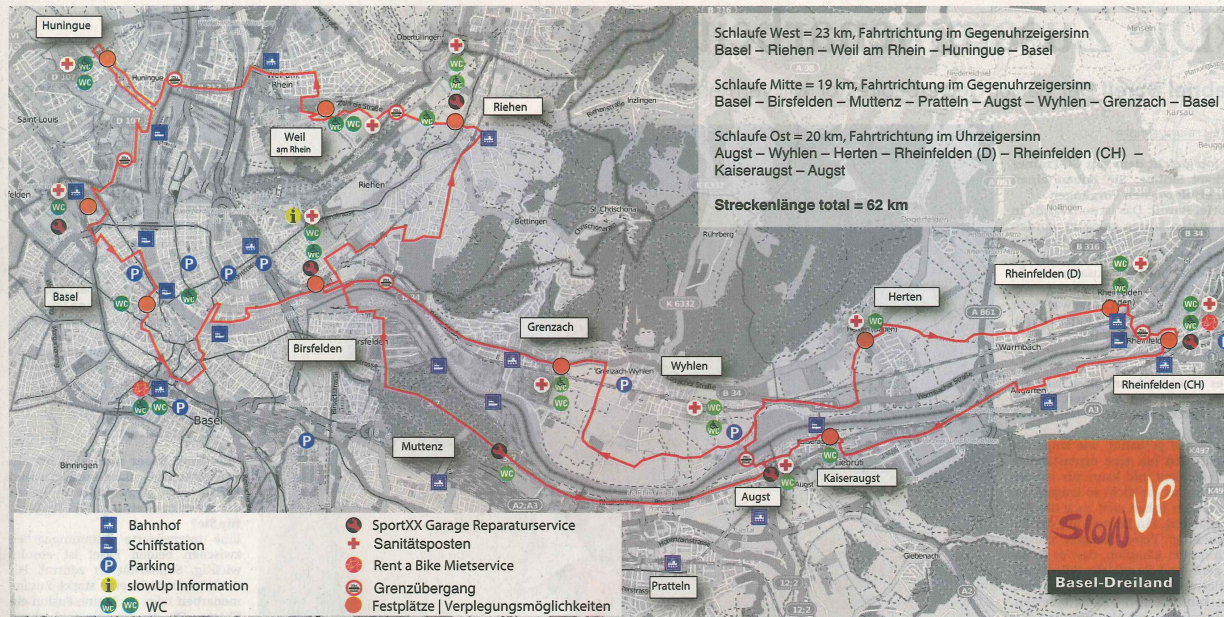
Schlaufe West = 23 km, Fahrtrichtung im Gegenuhrzeigersinn
Basel – Riehen – Weil am Rhein – Huningue – Basel

Schlaufe Mitte = 19 km, Fahrtrichtung im Gegenuhrzeigersinn
Basel – Birsfelden – Muttenz – Pratteln – Augst – Wyhlen – Grenzach – Basel

Schlaufe Ost = 20 km, Fahrtrichtung im Uhrzeigersinn
Augst – Wyhlen – Herten – Rheinfelden (D) – Rheinfelden (CH) – Kaiseraugst – Augst

Streckenlänge total = 62 km

Huningue
Weil am Rhein
Riehen
Basel
Birsfelden
Grenzach
Wyhlen
Herten
Rheinfelden (D)
Rheinfelden (CH)
Kaiseraugst
Augst
Muttenz
Pratteln

WC
P

Bahnhof
Schiffstation
Parking
slowUp Information
WC
SportXX Garage Reparaturservice
Sanitätsposten
Rent a Bike Mietservice
Grenzübergang
Festplätze | Verpflegungsmöglichkeiten

slowUp
Basel-Dreiland